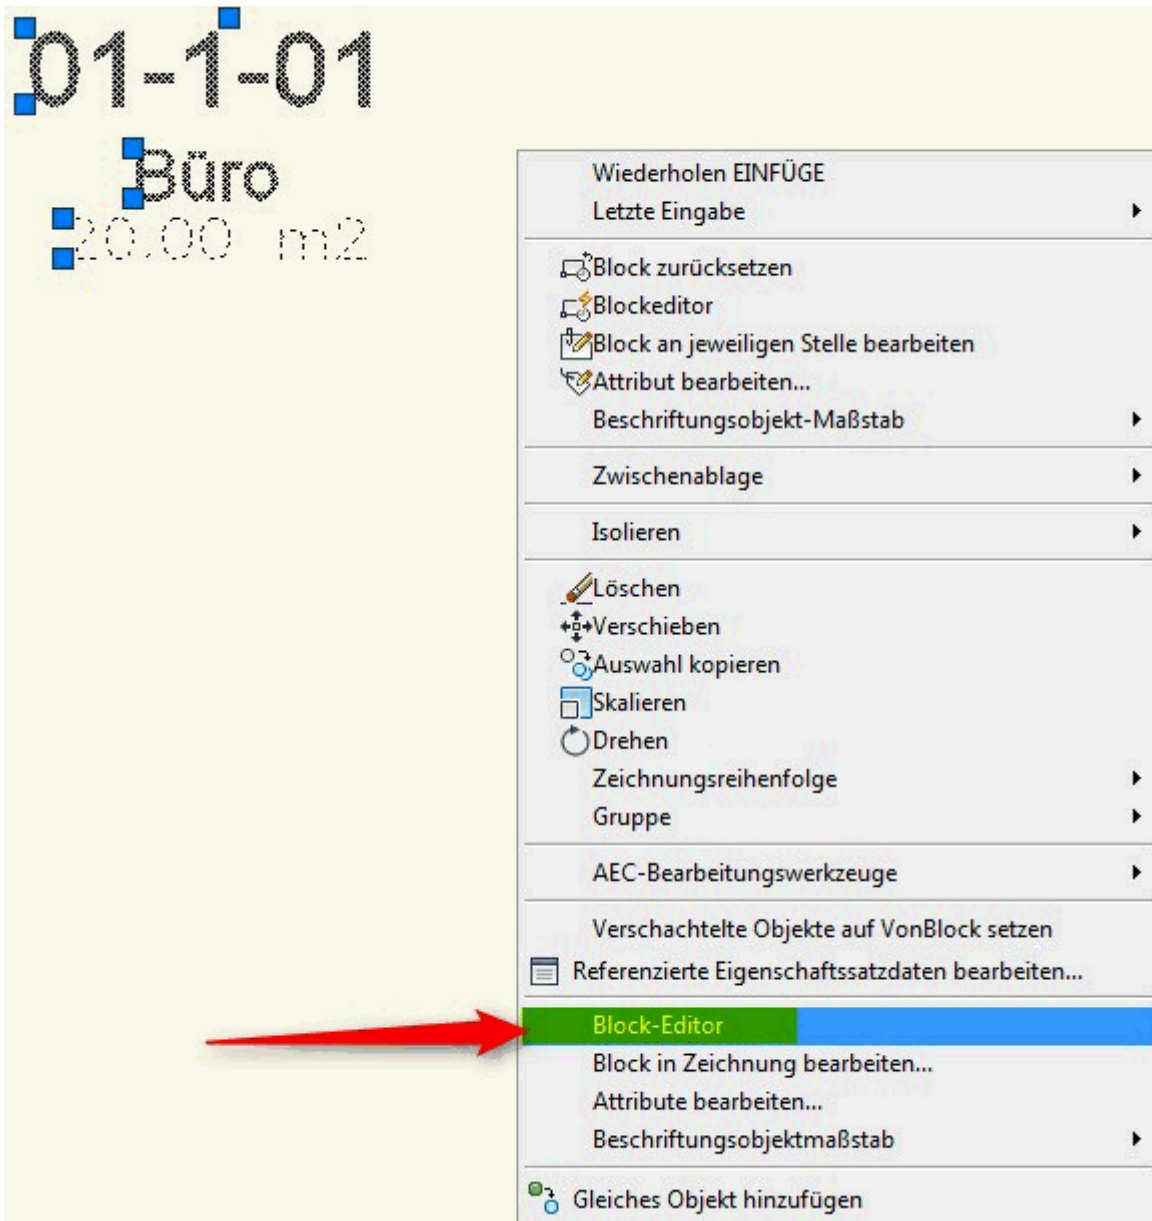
01-1-01
Büro
20.00 m2

Wiederholen EINFÜGE
Letzte Eingabe

Block zurücksetzen
Blockeditor
Block an jeweiligen Stelle bearbeiten
Attribut bearbeiten...
Beschriftungsobjekt-Maßstab

Zwischenablage

Isolieren

Löschen
Verschieben
Auswahl kopieren
Skalieren
Drehen
Zeichnungsreihenfolge
Gruppe

AEC-Bearbeitungswerkzeuge

Verschachtelte Objekte auf VonBlock setzen
Referenzierte Eigenschaftssatzdaten bearbeiten...

Block-Editor
Block in Zeichnung bearbeiten...
Attribute bearbeiten...
Beschriftungsobjektmaßstab

Gleiches Objekt hinzufügen